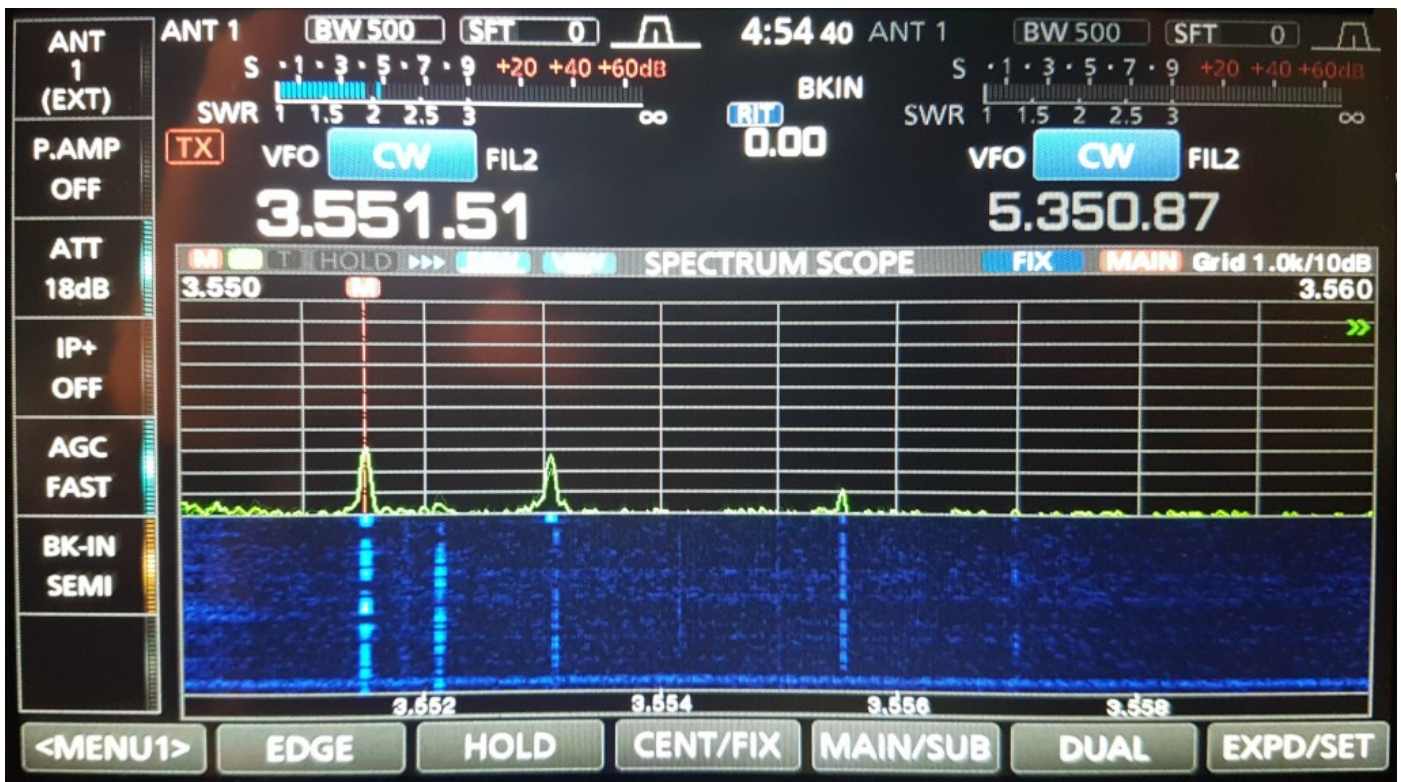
ANT 1 (EXT)

P.AMP OFF

ATT 18dB

IP+ OFF

AGC FAST

BK-IN SEMI

ANT 1 BW 500 SFT 0

S ·1 · 3 · 5 · 7 · 9 +20 +40 +60dB

SWR 1 1.5 2 2.5 3 ∞

TX VFO CW FIL2

3.551.51

4:54 40

BKIN

RIT 0.00

ANT 1 BW 500 SFT 0

S ·1 · 3 · 5 · 7 · 9 +20 +40 +60dB

SWR 1 1.5 2 2.5 3 ∞

VFO CW FIL2

5.350.87

M T HOLD ▸▸▸ SPECTRUM SCOPE FIX MAIN Grid 1.0k/10dB

3.550 M 3.560

3.552 3.554 3.556 3.558

<MENU1> EDGE HOLD CENT/FIX MAIN/SUB DUAL EXPD/SET